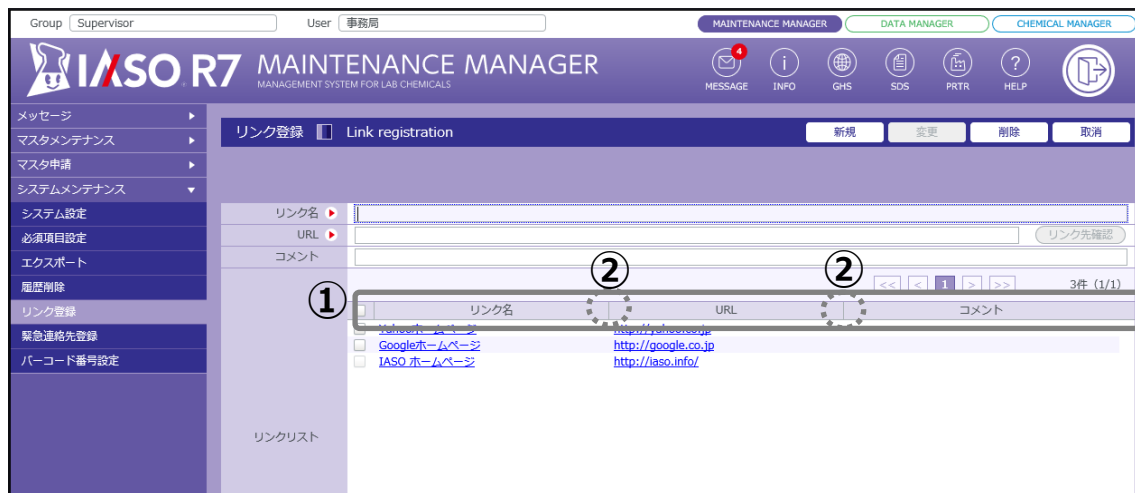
Group Supervisor User 事務局

MAINTENANCE MANAGER DATA MANAGER CHEMICAL MANAGER

IASO R7 MAINTENANCE MANAGER
MANAGEMENT SYSTEM FOR LAB CHEMICALS

4
MESSAGE INFO GHS SDS PRTR HELP

メッセージ
マスタメンテナンス
マスタ申請
システムメンテナンス
システム設定
必須項目設定
エクスポート
履歴削除
リンク登録
緊急連絡先登録
バーコード番号設定

リンク登録 Link registration

新規 変更 削除 取消

リンク名
URL
リンク先確認
コメント

3件 (1/1)

①
②
②

| リンク名 | URL | コメント |
|---|---|---|
| Yahooホームページ | http://yahoo.co.jp | |
| Googleホームページ | http://google.co.jp | |
| IASO ホームページ | http://iaso.info/ | |

リンクリスト